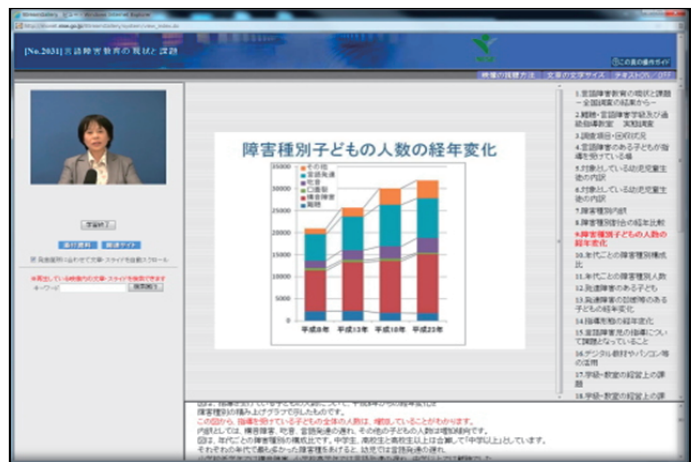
[No.2031] 言語障害教育の現状と課題

この画面の操作ガイド

画面の拡縮方法　文章の文字サイズ　テキストON　OFF

学習終了

添付資料　関連サイト

※再生している時間の文章・スライドを検索できます

キーワード　検索開始

障害種別子どもの人数の経年変化

| 35000 |
|---|
| 30000 |
| 25000 |
| 20000 |
| 15000 |
| 10000 |
| 5000 |
| 0 |

その他
言語発達
吃音
口蓋裂
構音障害
難聴

平成8年　平成13年　平成18年　平成23年

1.言語障害教育の現状と課題 －全国調査の結果から－
2.難聴・言語障害学級及び通級指導教室　実態調査
3.調査項目・回収状況
4.言語障害のある子どもが指導を受けている場
5.対象としている幼児児童生徒の内訳
6.対象としている幼児児童生徒の内訳
7.障害種別内訳
8.障害種別割合の経年比較
9.障害種別子どもの人数の経年変化
10.年代ごとの障害種別構成比
11.年代ごとの障害種別人数
12.難聴障害のある子ども
13.発達障害の診断等のある子どもの経年変化
14.指導形態の経年変化
15.言語障害児の指導について課題となっていること
16.デジタル教材やパソコン等の活用
17.学級・教室の経営上の課題
18.学級・教室の経営上の課題

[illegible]
障害種別の積み上げグラフで示したものです。
この図から、指導を受けている子ども全体の人数は、増加していることがわかります。
内訳としては、構音障害、吃音、言語発達の遅れ、その他の子どもの人数は増加傾向です。
図は、年代ごとの障害種別の構成比です。中学生、高校生以上は合算して「中学以上」としています。
それぞれの年代で最も多かった障害種をあげると、幼児では言語発達の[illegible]
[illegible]